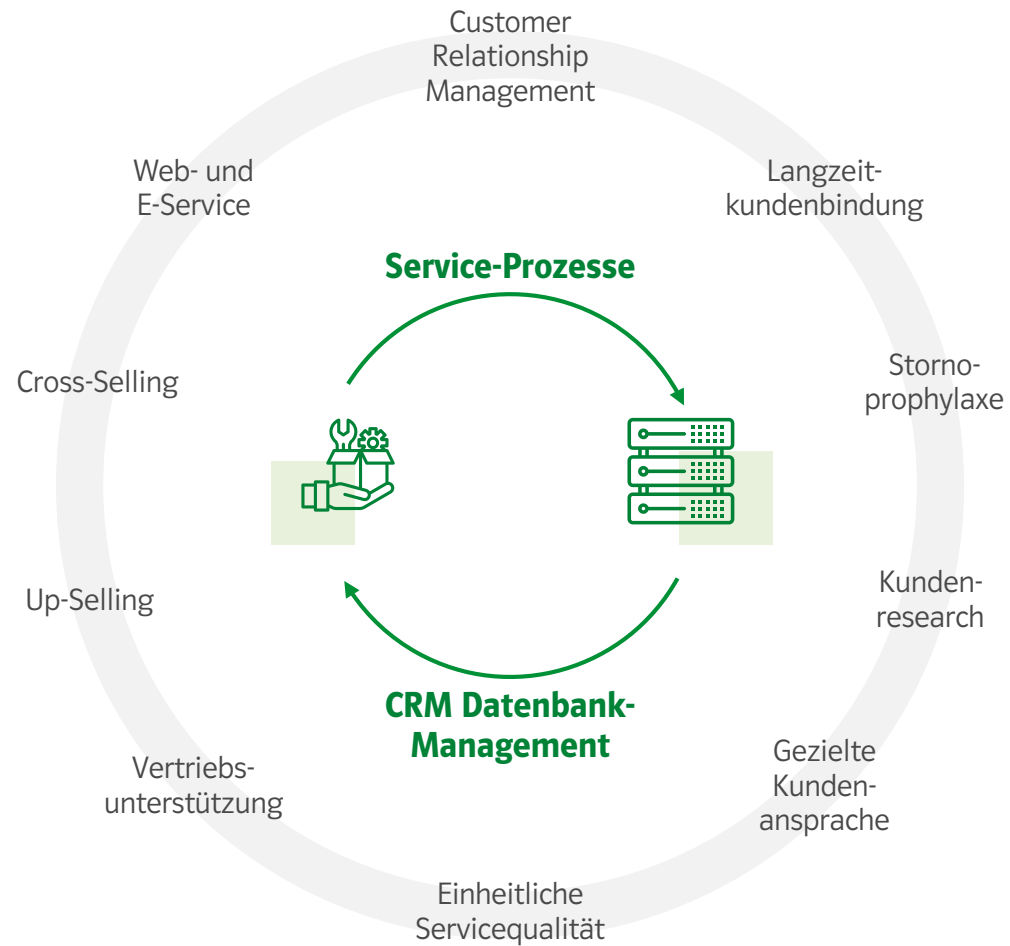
Customer Relationship Management

Langzeitkundenbindung

Stornoprophylaxe

Kundenresearch

Gezielte Kundenansprache

Einheitliche Servicequalität

Vertriebsunterstützung

Up-Selling

Cross-Selling

Web- und E-Service

Service-Prozesse

CRM Datenbank-Management